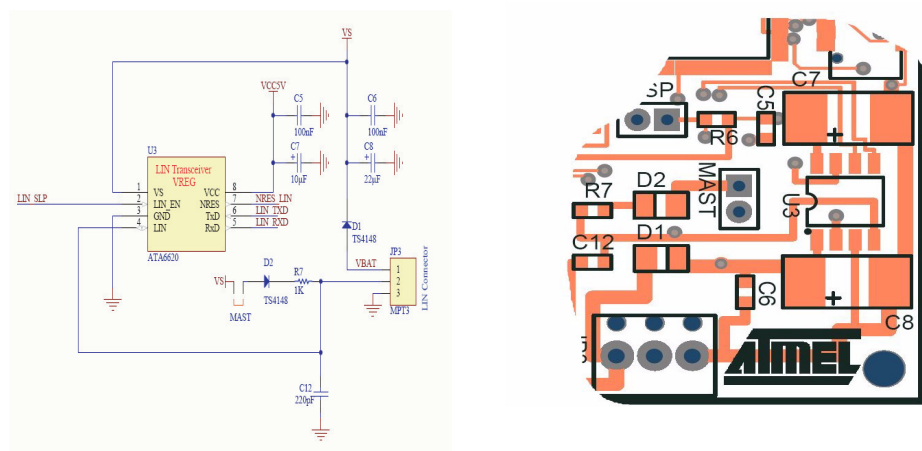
VS
VCC5V
C5
100nF
C6
100nF
C7
10µF
C8
22µF
U3
LIN Transceiver
VREG
LIN_SLP
1 VS
2 LIN_EN
3 GND
4 LIN
VCC 8
NRES 7
TxD 6
RxD 5
NRES_LIN
LIN_TXD
LIN_RXD
ATA6620
D1
TS4148
VBAT
JP3
1
2
3
MPT3
LIN Connector
VS
D2
TS4148
R7
1K
MAST
C12
220pF

SP
C5
C7
R6
MAST
U3
R7
D2
C12
D1
C6
C8
ATMEL